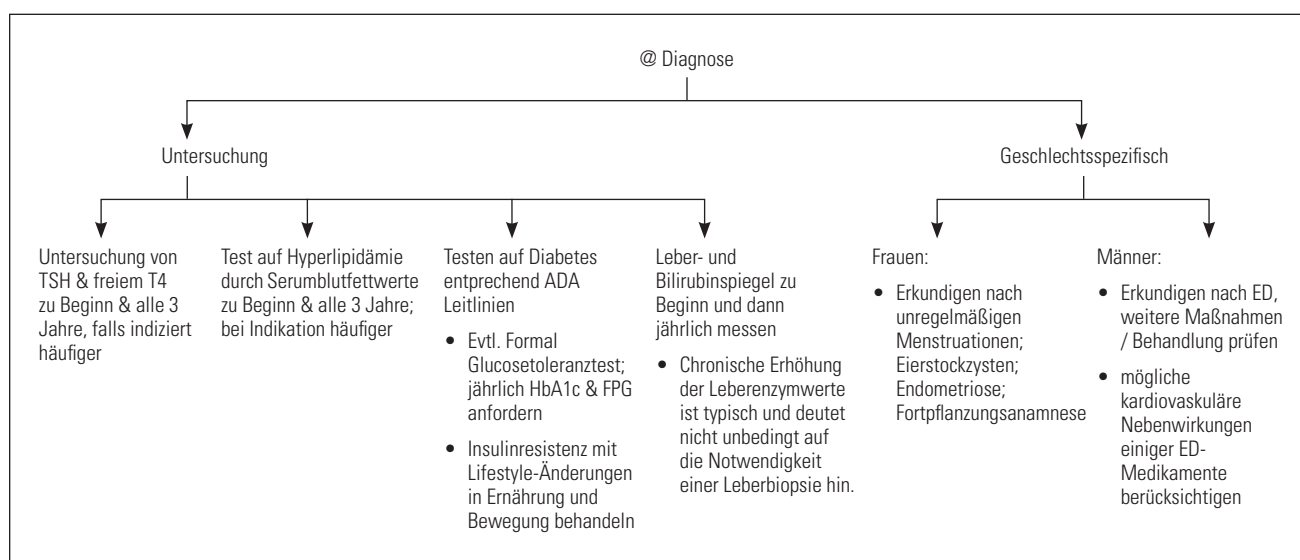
@ Diagnose

Untersuchung

Geschlechtsspezifisch

Untersuchung von TSH & freiem T4 zu Beginn & alle 3 Jahre, falls indiziert häufiger

Test auf Hyperlipidämie durch Serumblutfettwerte zu Beginn & alle 3 Jahre; bei Indikation häufiger

Testen auf Diabetes entprechend ADA Leitlinien

- Evtl. Formal Glucosetoleranztest; jährlich HbA1c & FPG anfordern
- Insulinresistenz mit Lifestyle-Änderungen in Ernährung und Bewegung behandeln

Leber- und Bilirubinspiegel zu Beginn und dann jährlich messen

- Chronische Erhöhung der Leberenzymwerte ist typisch und deutet nicht unbedingt auf die Notwendigkeit einer Leberbiopsie hin.

Frauen:

- Erkundigen nach unregelmäßigen Menstruationen; Eierstockzysten; Endometriose; Fortpflanzungsanamnese

Männer:

- Erkundigen nach ED, weitere Maßnahmen / Behandlung prüfen
- mögliche kardiovaskuläre Nebenwirkungen einiger ED-Medikamente berücksichtigen